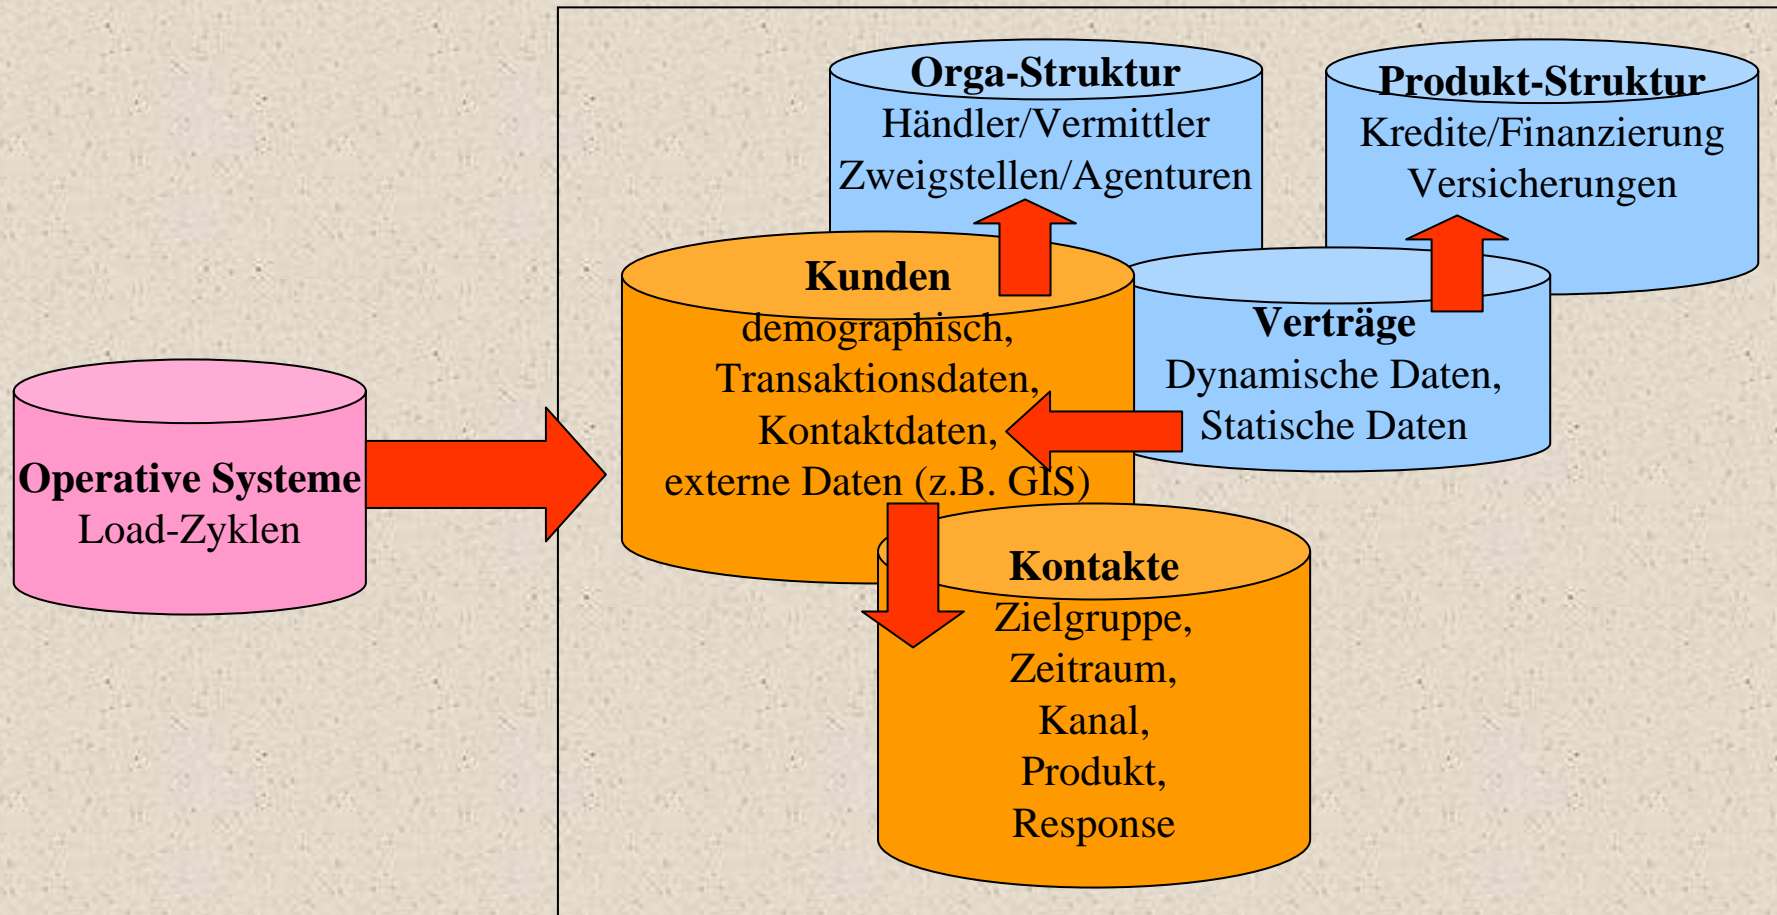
Operative Systeme
Load-Zyklen

Orga-Struktur
Händler/Vermittler
Zweigstellen/Agenturen

Produkt-Struktur
Kredite/Finanzierung
Versicherungen

Kunden
demographisch,
Transaktionsdaten,
Kontaktdaten,
externe Daten (z.B. GIS)

Verträge
Dynamische Daten,
Statische Daten

Kontakte
Zielgruppe,
Zeitraum,
Kanal,
Produkt,
Response